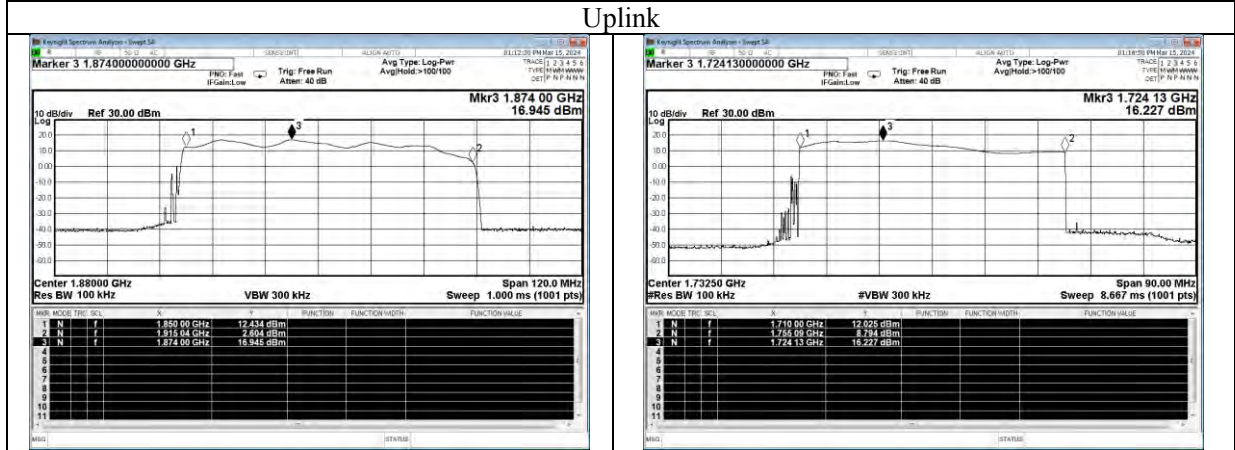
Uplink

Keysight Spectrum Analyzer - Swept SA

Marker 3 1.874000000000 GHz

PNO: Fast IFGain:Low

Trig: Free Run Atten: 40 dB

Avg Type: Log-Pwr Avg|Hold:>100/100

01:12:36 PM Mar 15, 2024

TRACE 1 2 3 4 5 6 TYPE M WWWW DET P N P N N N

Mkr3 1.874 00 GHz 16.945 dBm

10 dB/div Ref 30.00 dBm

Log

20.0 10.0 0.00 -10.0 -20.0 -30.0 -40.0 -50.0 -60.0

1 2 3

Center 1.88000 GHz
Res BW 100 kHz
VBW 300 kHz
Span 120.0 MHz
Sweep 1.000 ms (1001 pts)

| MKR | MODE | TRC | SCL | X | Y | FUNCTION | FUNCTION WIDTH | FUNCTION VALUE |
|---|---|---|---|---|---|---|---|---|
| 1 | N | | f | 1.850 00 GHz | 12.434 dBm | | | |
| 2 | N | | f | 1.915 04 GHz | 2.604 dBm | | | |
| 3 | N | | f | 1.874 00 GHz | 16.945 dBm | | | |
| 4 | | | | | | | | |
| 5 | | | | | | | | |
| 6 | | | | | | | | |
| 7 | | | | | | | | |
| 8 | | | | | | | | |
| 9 | | | | | | | | |
| 10 | | | | | | | | |
| 11 | | | | | | | | |

MSG STATUS

Keysight Spectrum Analyzer - Swept SA

Marker 3 1.724130000000 GHz

PNO: Fast IFGain:Low

Trig: Free Run Atten: 40 dB

Avg Type: Log-Pwr Avg|Hold:>100/100

01:18:56 PM Mar 15, 2024

TRACE 1 2 3 4 5 6 TYPE M WWWW DET P N P N N N

Mkr3 1.724 13 GHz 16.227 dBm

10 dB/div Ref 30.00 dBm

Log

20.0 10.0 0.00 -10.0 -20.0 -30.0 -40.0 -50.0 -60.0

1 2 3

Center 1.73250 GHz
#Res BW 100 kHz
#VBW 300 kHz
Span 90.00 MHz
Sweep 8.667 ms (1001 pts)

| MKR | MODE | TRC | SCL | X | Y | FUNCTION | FUNCTION WIDTH | FUNCTION VALUE |
|---|---|---|---|---|---|---|---|---|
| 1 | N | | f | 1.710 00 GHz | 12.025 dBm | | | |
| 2 | N | | f | 1.755 09 GHz | 8.794 dBm | | | |
| 3 | N | | f | 1.724 13 GHz | 16.227 dBm | | | |
| 4 | | | | | | | | |
| 5 | | | | | | | | |
| 6 | | | | | | | | |
| 7 | | | | | | | | |
| 8 | | | | | | | | |
| 9 | | | | | | | | |
| 10 | | | | | | | | |
| 11 | | | | | | | | |

MSG STATUS